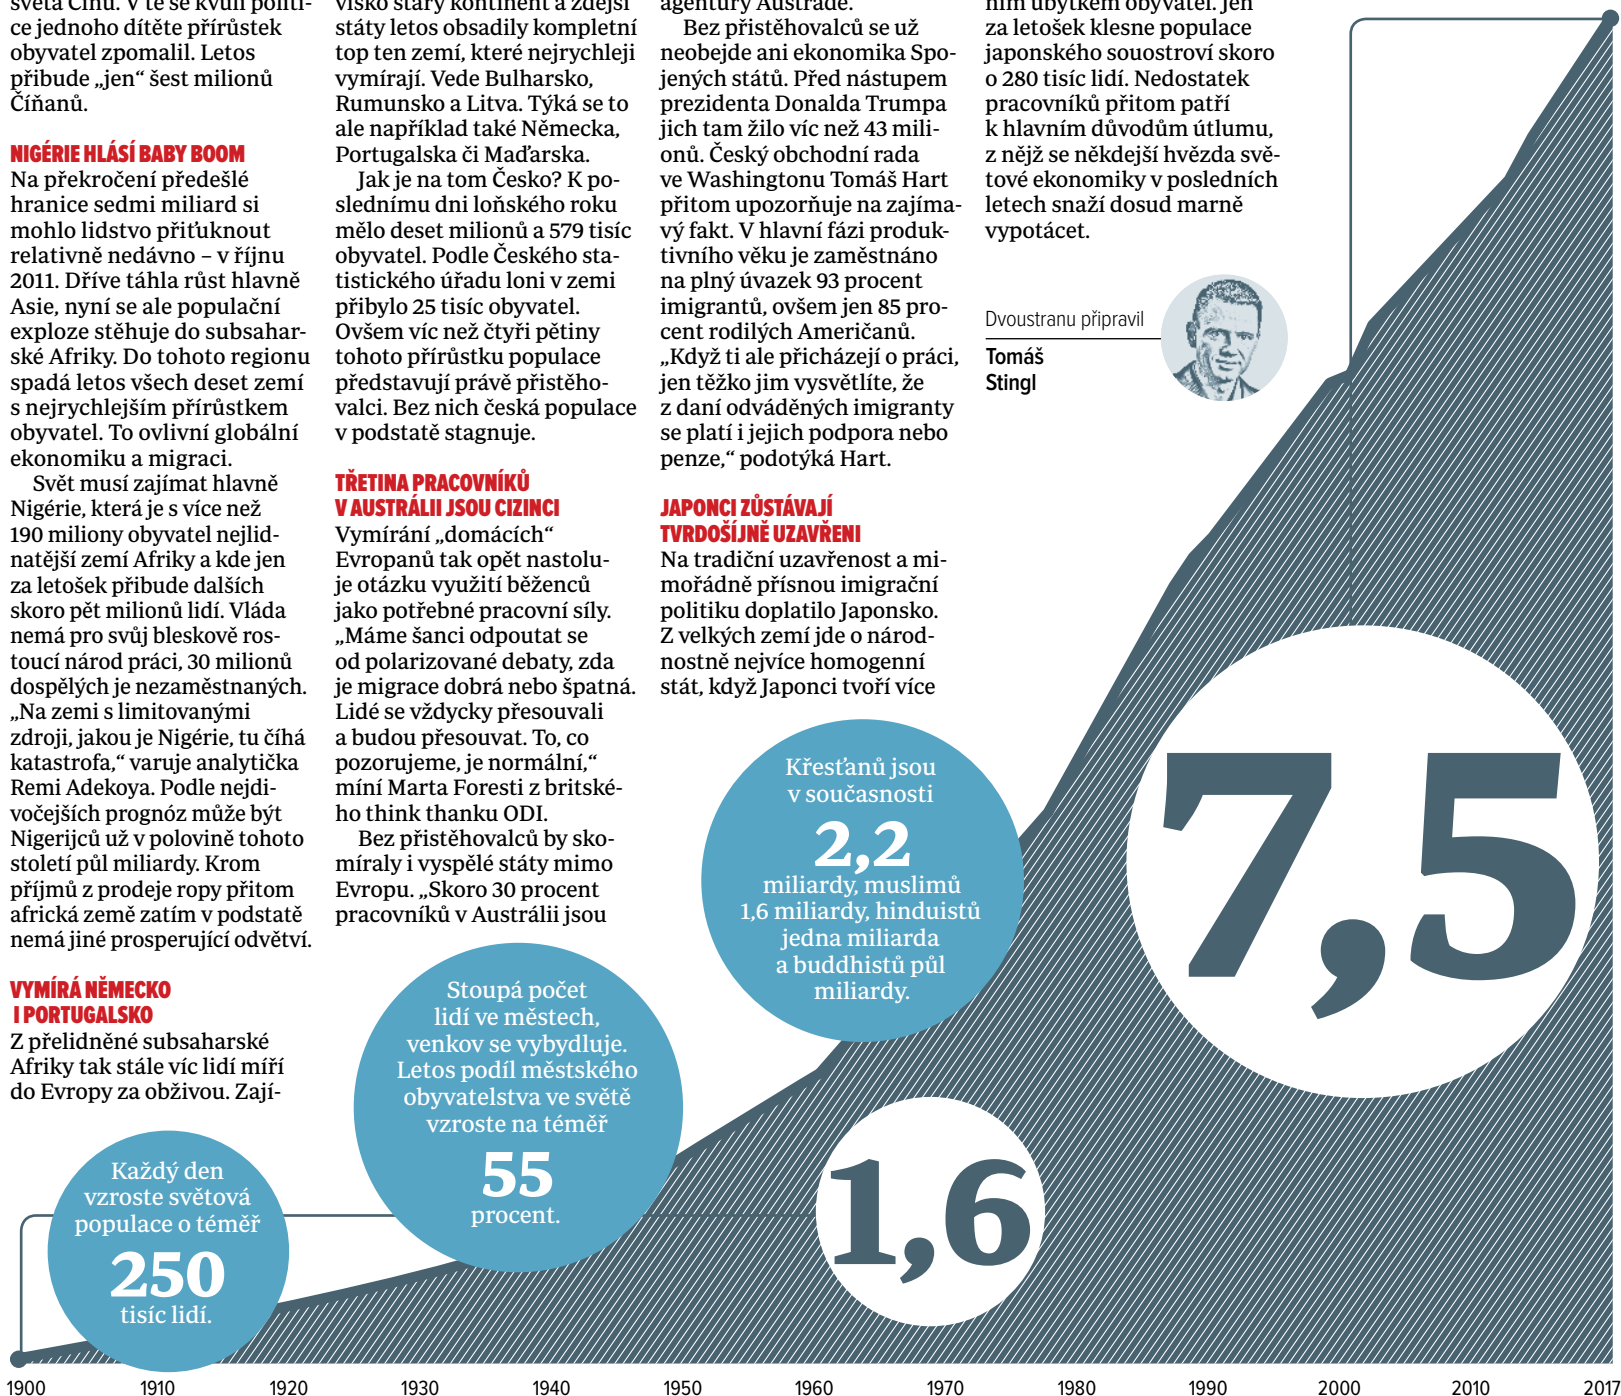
světa Čínu. V té se kvůli politice jednoho dítěte přírůstek obyvatel zpomalil. Letos přibude „jen" šest milionů Číňanů.

NIGÉRIE HLÁSÍ BABY BOOM
Na překročení předešlé hranice sedmi miliard si mohlo lidstvo připíuknout relativně nedávno – v říjnu 2011. Dříve táhla růst hlavně Asie, nyní se ale populační exploze stěhuje do subsaharské Afriky. Do tohoto regionu spadá letos všech deset zemí s nejrychlejším přírůstkem obyvatel. To ovlivní globální ekonomiku a migraci.

Svět musí zajímat hlavně Nigérie, která je s více než 190 miliony obyvatel nejlidnatější zemí Afriky a kde jen za letošek přibude dalších skoro pět milionů lidí. Vláda nemá pro svůj bleskově rostoucí národ práci, 30 milionů dospělých je nezaměstnaných. „Na zemi s limitovanými zdroji, jakou je Nigérie, tu číhá katastrofa," varuje analytička Remi Adekoya. Podle nejdivočejších prognóz může být Nigerijců už v polovině tohoto století půl miliardy. Krom příjmů z prodeje ropy přitom africká země zatím v podstatě nemá jiné prosperující odvětví.

VYMÍRÁ NĚMECKO I PORTUGALSKO
Z přelidněné subsaharské Afriky tak stále víc lidí míří do Evropy za obživou. Zají-

visko starý kontinent a zdejší státy letos obsadily kompletní top ten zemí, které nejrychleji vymírají. Vede Bulharsko, Rumunsko a Litva. Týká se to ale například také Německa, Portugalska či Maďarska.

Jak je na tom Česko? K poslednímu dni loňského roku mělo deset milionů a 579 tisíc obyvatel. Podle Českého statistického úřadu loni v zemi přibylo 25 tisíc obyvatel. Ovšem víc než čtyři pětiny tohoto přírůstku populace představují právě přistěhovalci. Bez nich česká populace v podstatě stagnuje.

TŘETINA PRACOVNÍKŮ V AUSTRÁLII JSOU CIZINCI
Vymírání „domácích" Evropanů tak opět nastoluje otázku využití běženců jako potřebné pracovní síly. „Máme šanci odpoutat se od polarizované debaty, zda je migrace dobrá nebo špatná. Lidé se vždycky přesouvali a budou přesouvat. To, co pozorujeme, je normální," míní Marta Foresti z britského think thanku ODI.

Bez přistěhovalců by skomíraly i vyspělé státy mimo Evropu. „Skoro 30 procent pracovníků v Austrálii jsou

agentury Austrade.

Bez přistěhovalců se už neobejde ani ekonomika Spojených států. Před nástupem prezidenta Donalda Trumpa jich tam žilo víc než 43 milionů. Český obchodní rada ve Washingtonu Tomáš Hart přitom upozorňuje na zajímavý fakt. V hlavní fázi produktivního věku je zaměstnáno na plný úvazek 93 procent imigrantů, ovšem jen 85 procent rodilých Američanů. „Když ti ale přicházejí o práci, jen těžko jim vysvětlíte, že z daní odváděných imigranty se platí i jejich podpora nebo penze," podotýká Hart.

JAPONCI ZŮSTÁVAJÍ TVRDOŠÍJNĚ UZAVŘENI
Na tradiční uzavřenost a mimořádně přísnou imigrační politiku doplatilo Japonsko. Z velkých zemí jde o národnostně nejvíce homogenní stát, když Japonci tvoří více

ním úbytkem obyvatel. Jen za letošek klesne populace japonského souostroví skoro o 280 tisíc lidí. Nedostatek pracovníků přitom patří k hlavním důvodům útlumu, z nějž se někdejší hvězda světové ekonomiky v posledních letech snaží dosud marně vypotácet.

Dvoustranu připravil
Tomáš Stingl

Křesťanů jsou v současnosti 2,2 miliardy, muslimů 1,6 miliardy, hinduistů jedna miliarda a buddhistů půl miliardy.

7,5

Stoupá počet lidí ve městech, venkov se vybydluje. Letos podíl městského obyvatelstva ve světě vzroste na téměř 55 procent.

1,6

Každý den vzroste světová populace o téměř 250 tisíc lidí.

1900 1910 1920 1930 1940 1950 1960 1970 1980 1990 2000 2010 2017